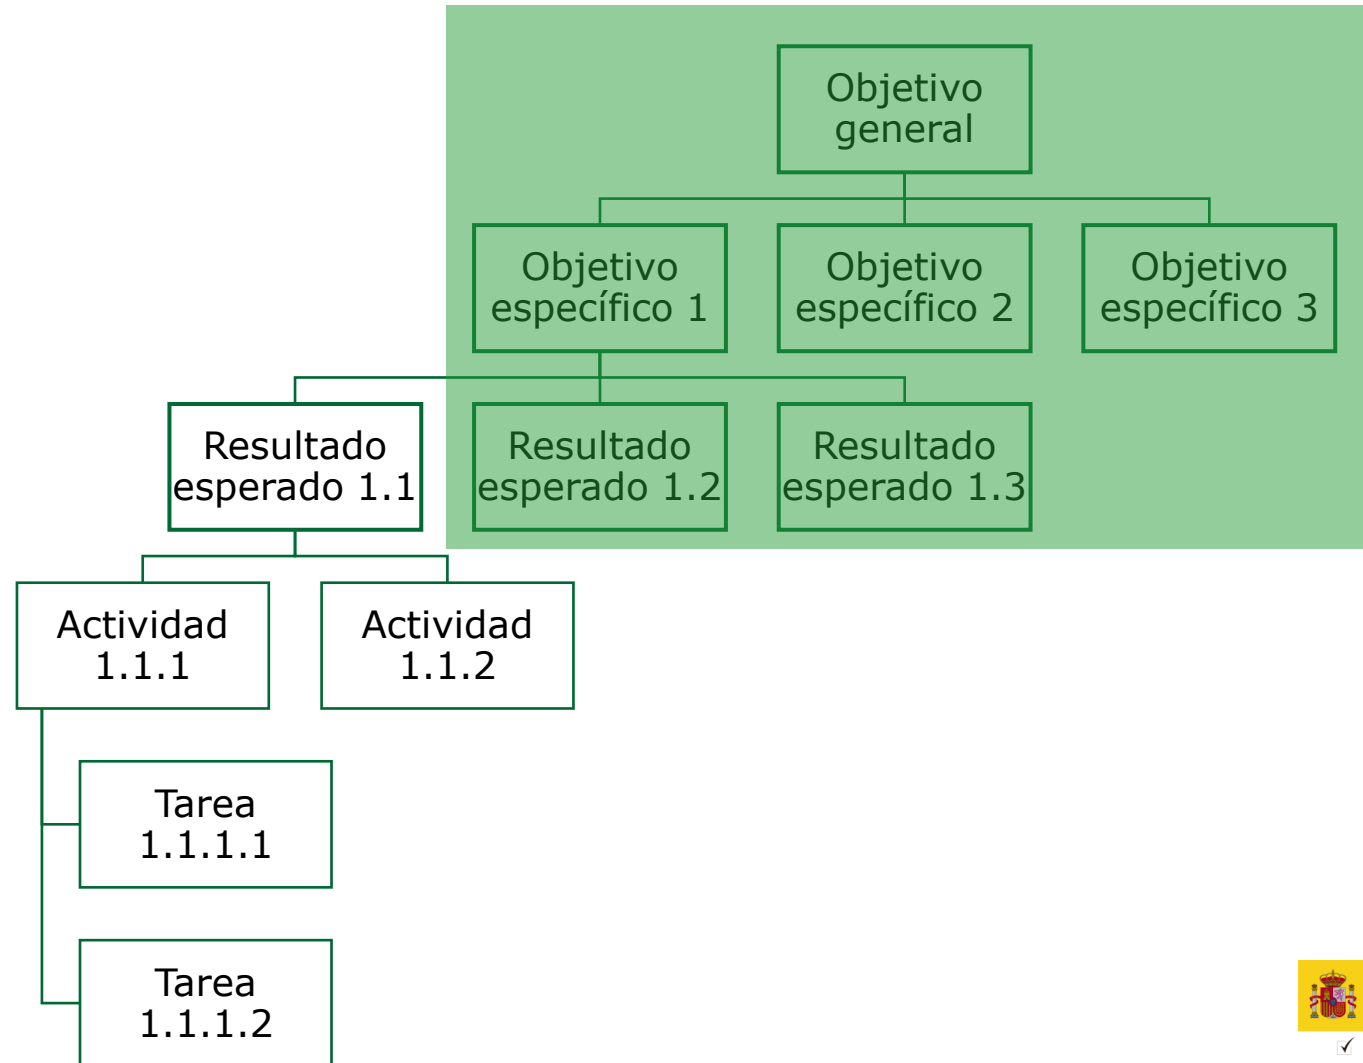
Objetivo general

Objetivo específico 1

Objetivo específico 2

Objetivo específico 3

Resultado esperado 1.1

Resultado esperado 1.2

Resultado esperado 1.3

Actividad 1.1.1

Actividad 1.1.2

Tarea 1.1.1.1

Tarea 1.1.1.2